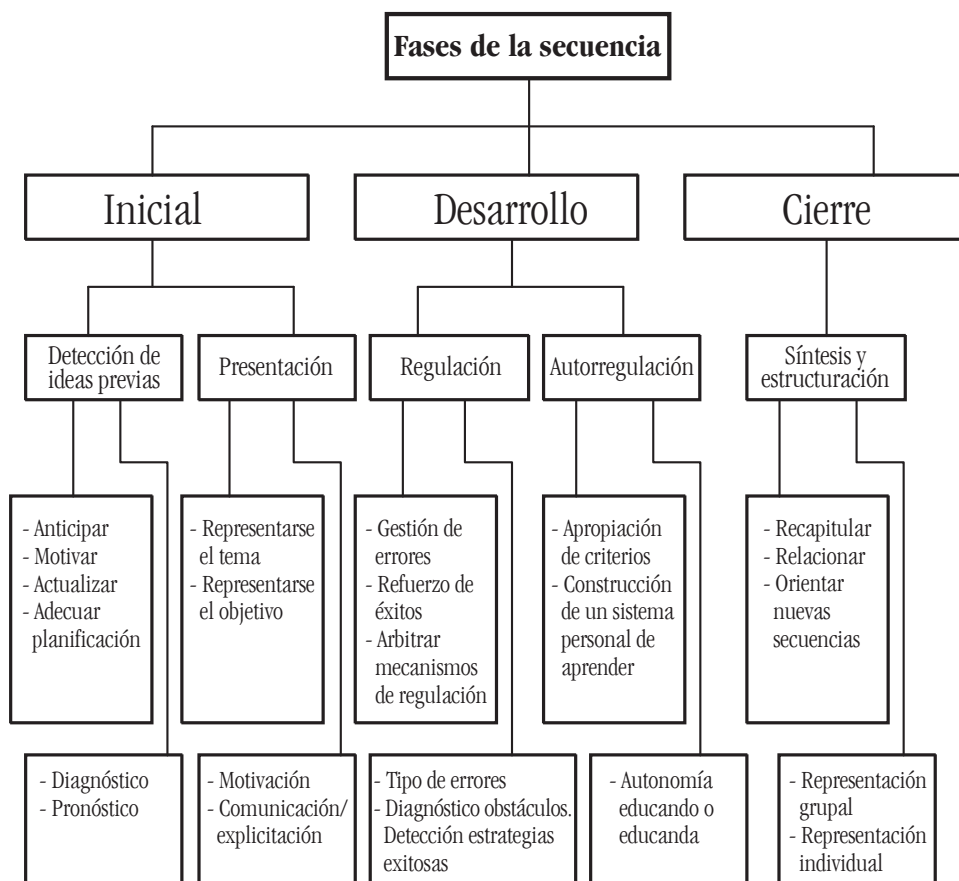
Fases de la secuencia

Inicial

Desarrollo

Cierre

Detección de ideas previas

Presentación

Regulación

Autorregulación

Síntesis y estructuración

- Anticipar
- Motivar
- Actualizar
- Adecuar planificación

- Representarse el tema
- Representarse el objetivo

- Gestión de errores
- Refuerzo de éxitos
- Arbitrar mecanismos de regulación

- Apropiación de criterios
- Construcción de un sistema personal de aprender

- Recapitular
- Relacionar
- Orientar nuevas secuencias

- Diagnóstico
- Pronóstico

- Motivación
- Comunicación/ explicitación

- Tipo de errores
- Diagnóstico obstáculos. Detección estrategias exitosas

- Autonomía educando o educanda

- Representación grupal
- Representación individual